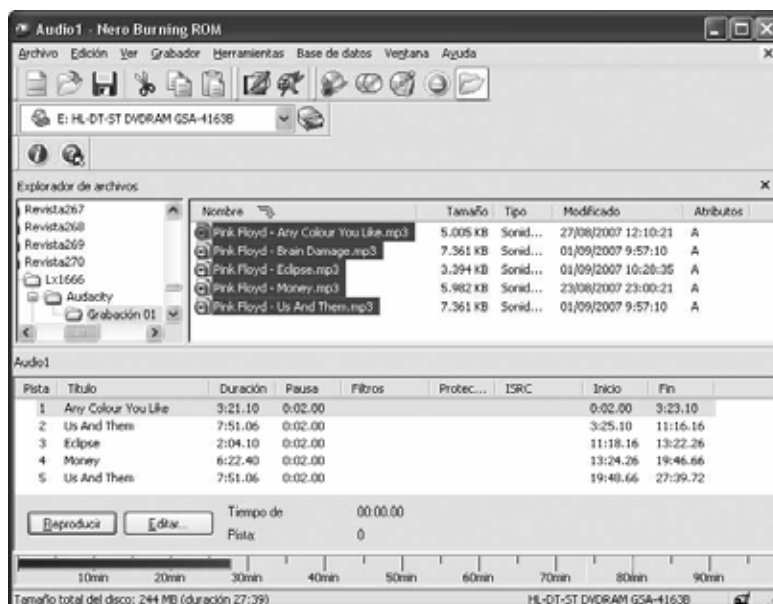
Audio1 - Nero Burning ROM

Archivo Edición Ver Grabador Herramientas Base de datos Ventana Ayuda

E: HL-DT-ST DVDRAM GSA-4163B

Explorador de archivos

Revista267
Revista268
Revista269
Revista270
Lx1666
Audacity
Grabación 01

| Nombre | Tamaño | Tipo | Modificado | Atributos |
|---|---|---|---|---|
| Pink Floyd - Any Colour You Like.mp3 | 5.005 KB | Sonid... | 27/08/2007 12:10:21 | A |
| Pink Floyd - Brain Damage.mp3 | 7.361 KB | Sonid... | 01/09/2007 9:57:10 | A |
| Pink Floyd - Eclipse.mp3 | 3.394 KB | Sonid... | 01/09/2007 10:28:35 | A |
| Pink Floyd - Money.mp3 | 5.982 KB | Sonid... | 23/08/2007 23:00:21 | A |
| Pink Floyd - Us And Them.mp3 | 7.361 KB | Sonid... | 01/09/2007 9:57:10 | A |

Audio1

| Pista | Título | Duración | Pausa | Filtros | Protec... | ISRC | Inicio | Fin |
|---|---|---|---|---|---|---|---|---|
| 1 | Any Colour You Like | 3:21.10 | 0:02.00 | | | | 0:02.00 | 3:23.10 |
| 2 | Us And Them | 7:51.06 | 0:02.00 | | | | 3:25.10 | 11:16.16 |
| 3 | Eclipse | 2:04.10 | 0:02.00 | | | | 11:18.16 | 13:22.26 |
| 4 | Money | 6:22.40 | 0:02.00 | | | | 13:24.26 | 19:46.66 |
| 5 | Us And Them | 7:51.06 | 0:02.00 | | | | 19:48.66 | 27:39.72 |

Reproducir Editar...
Tiempo de 00:00.00
Pista 0

10min 20min 30min 40min 50min 60min 70min 80min 90min

Tamaño total del disco: 244 MB (duración 27:39)
HL-DT-ST DVDRAM GSA-4163B